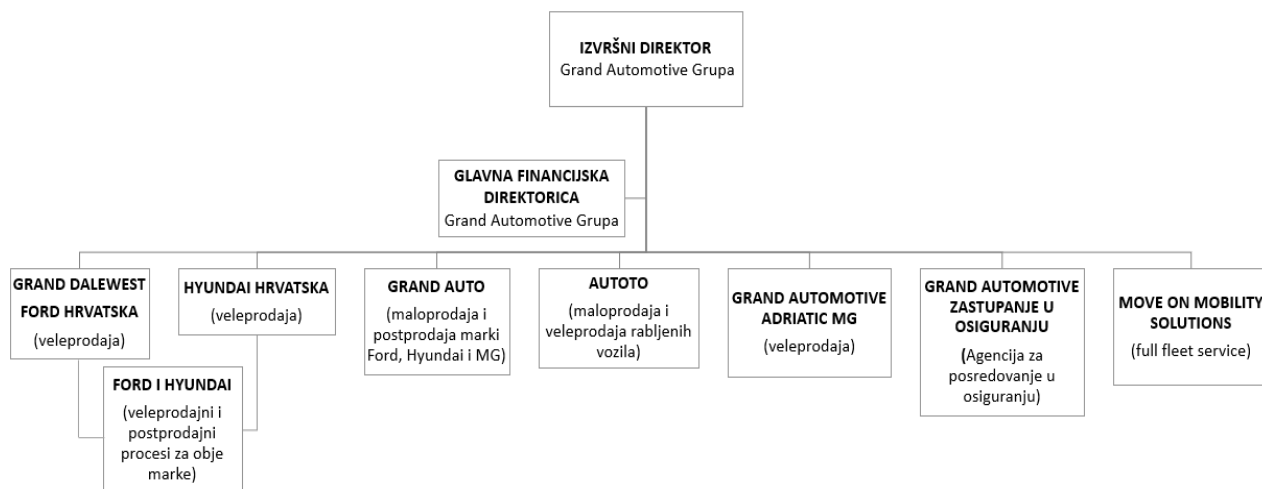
IZVRŠNI DIREKTOR
Grand Automotive Grupa

GLAVNA FINANCIJSKA DIREKTORICA
Grand Automotive Grupa

GRAND DALEWEST FORD HRVATSKA
(veleprodaja)

FORD I HYUNDAI
(veleprodajni i postprodajni procesi za obje marke)

HYUNDAI HRVATSKA
(veleprodaja)

GRAND AUTO
(maloprodaja i postprodaja marki Ford, Hyundai i MG)

AUTOTO
(maloprodaja i veleprodaja rabljenih vozila)

GRAND AUTOMOTIVE ADRIATIC MG
(veleprodaja)

GRAND AUTOMOTIVE ZASTUPANJE U OSIGURANJU
(Agencija za posredovanje u osiguranju)

MOVE ON MOBILITY SOLUTIONS
(full fleet service)